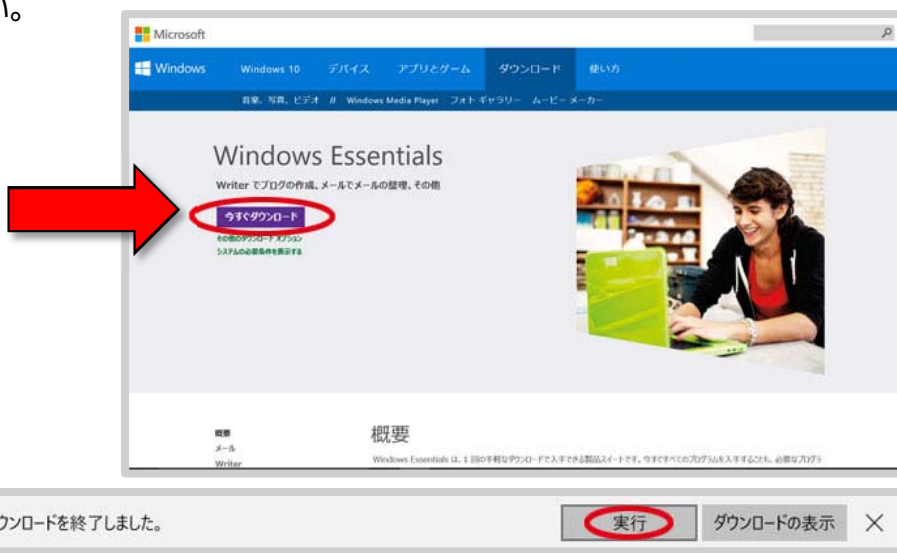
い。

Microsoft

Windows　Windows 10　デバイス　アプリとゲーム　ダウンロード　使い方

音楽、写真、ビデオ　//　Windows Media Player　フォト ギャラリー　ムービー メーカー

Windows Essentials

Writer でブログの作成、メールでメールの整理、その他

今すぐダウンロード

その他のダウンロード オプション
システムの必要条件を表示する

概要
メール
Writer

概要

Windows Essentials は、1 回の手軽なダウンロードで入手できる製品スイートです。今すぐすべてのプログラムを入手することも、必要なプログラ

ウンロードを終了しました。　実行　ダウンロードの表示　×